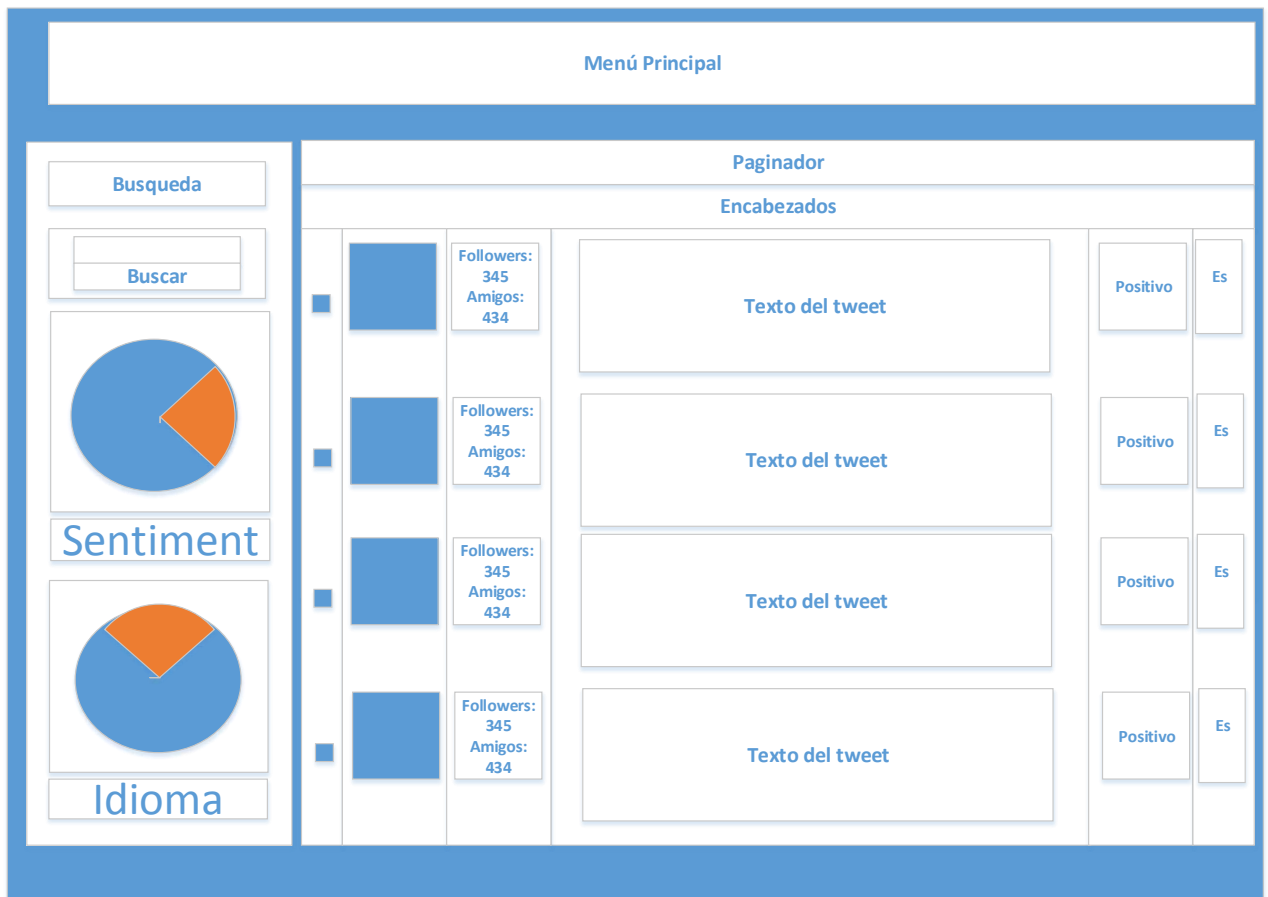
Menú Principal

Busqueda

Buscar

Sentiment

Idioma

Paginador

Encabezados

Followers: 345 Amigos: 434

Texto del tweet

Positivo

Es

Followers: 345 Amigos: 434

Texto del tweet

Positivo

Es

Followers: 345 Amigos: 434

Texto del tweet

Positivo

Es

Followers: 345 Amigos: 434

Texto del tweet

Positivo

Es